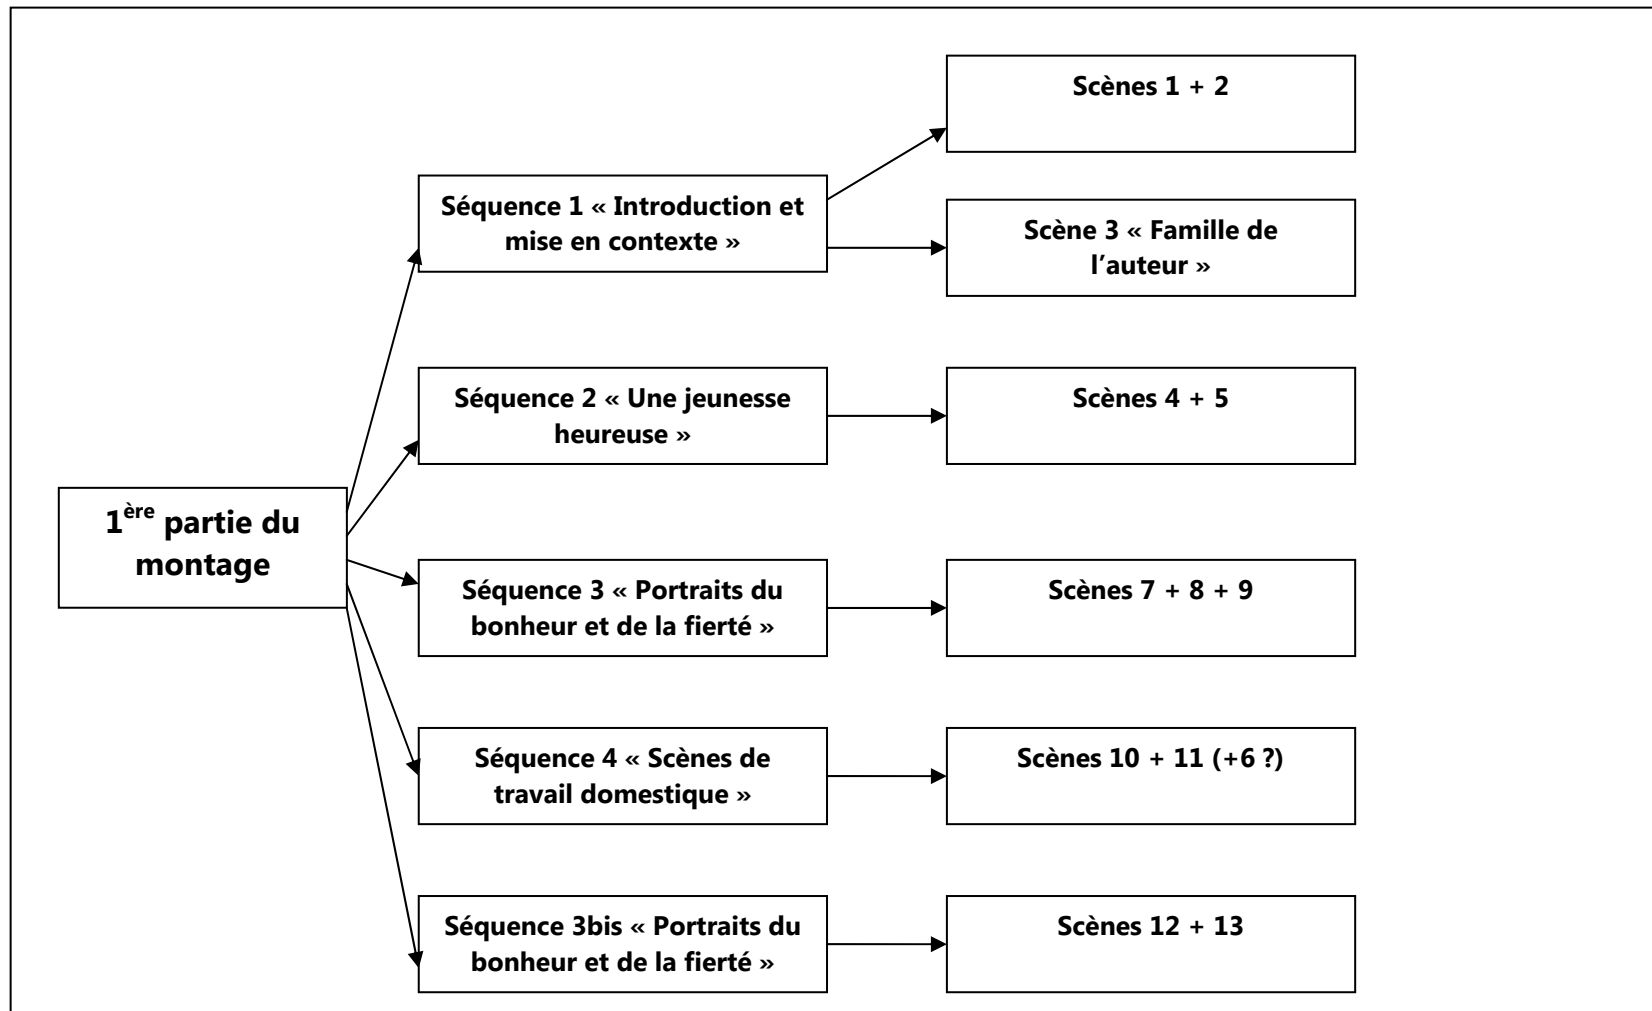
1$^{ère}$ partie du montage

Séquence 1 « Introduction et mise en contexte »

Scènes 1 + 2

Scène 3 « Famille de l'auteur »

Séquence 2 « Une jeunesse heureuse »

Scènes 4 + 5

Séquence 3 « Portraits du bonheur et de la fierté »

Scènes 7 + 8 + 9

Séquence 4 « Scènes de travail domestique »

Scènes 10 + 11 (+6 ?)

Séquence 3bis « Portraits du bonheur et de la fierté »

Scènes 12 + 13